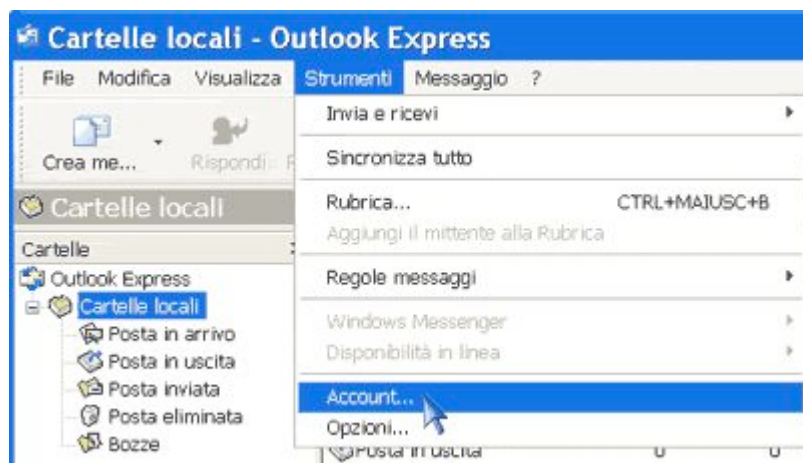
Cartelle locali - Outlook Express

File Modifica Visualizza Strumenti Messaggio ?

Crea me... Rispondi

Cartelle locali

Cartelle

Outlook Express
Cartelle locali
Posta in arrivo
Posta in uscita
Posta inviata
Posta eliminata
Bozze

Invia e ricevi
Sincronizza tutto
Rubrica... CTRL+MAIUSC+B
Aggiungi il mittente alla Rubrica
Regole messaggi
Windows Messenger
Disponibilità in linea
Account...
Opzioni...

Posta in uscita 0 0